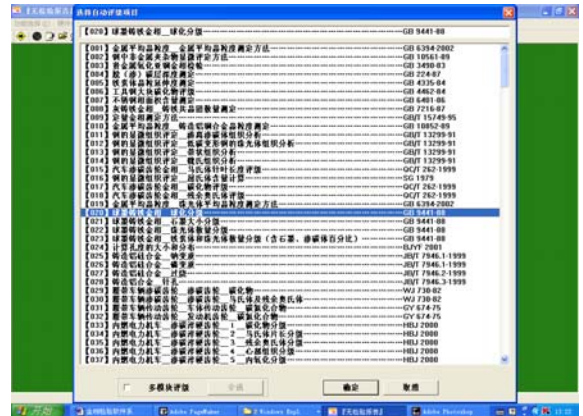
选择自动评级项目

[020] 球墨铸铁金相 球化分级 GB 9441-88

[001] 金属平均晶粒度 金属平均晶粒度测定方法 GB 6394-2002
[002] 钢中非金属夹杂物显微评定方法 GB 10561-89
[003] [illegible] GB 3490-83
[004] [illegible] GB 224-87
[005] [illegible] GB 4335-84
[006] 工具钢大块碳化物评级 GB 4462-84
[007] 不锈钢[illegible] GB 6401-86
[008] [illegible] GB 7216-87
[009] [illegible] GB/T 15749-95
[010] 金属平均晶粒度 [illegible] GB 10852-89
[011] 钢的显微组织评定 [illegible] GB/T 13299-91
[012] 钢的显微组织评定 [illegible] GB/T 13299-91
[013] 钢的显微组织评定 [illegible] GB/T 13299-91
[014] 钢的显微组织评定 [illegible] GB/T 13299-91
[015] 汽车渗碳齿轮金相 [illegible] QC/T 262-1999
[016] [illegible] SG 1979
[017] 汽车渗碳齿轮金相 碳化物评级 QC/T 262-1999
[018] 汽车渗碳齿轮金相 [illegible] QC/T 262-1999
[019] 金属平均晶粒度 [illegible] GB 6394-2002
[020] 球墨铸铁金相 球化分级 GB 9441-88
[021] 球墨铸铁金相 石墨大小分级 GB 9441-88
[022] 球墨铸铁金相 珠光体数量分级 GB 9441-88
[023] 球墨铸铁金相 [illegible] GB 9441-88
[024] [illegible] BJ/YT 2001
[025] 铸造铝硅合金 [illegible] JB/T 7946.1-1999
[026] 铸造铝硅合金 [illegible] JB/T 7946.1-1999
[027] 铸造铝硅合金 过烧 JB/T 7946.2-1999
[028] 铸造铝硅合金 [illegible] JB/T 7946.3-1999
[029] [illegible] WJ 730-82
[030] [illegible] WJ 730-82
[031] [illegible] GY 674-75
[032] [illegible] GY 674-75
[033] 内燃机车 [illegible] HBJ 2000
[034] 内燃机车 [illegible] HBJ 2000
[035] 内燃机车 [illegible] HBJ 2000
[036] 内燃机车 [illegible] HBJ 2000
[037] 内燃机车 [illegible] HBJ 2000

多模块评级 合成 确定 取消

开始 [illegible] Adobe PageMaker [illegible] Windows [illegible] Adobe Photoshop